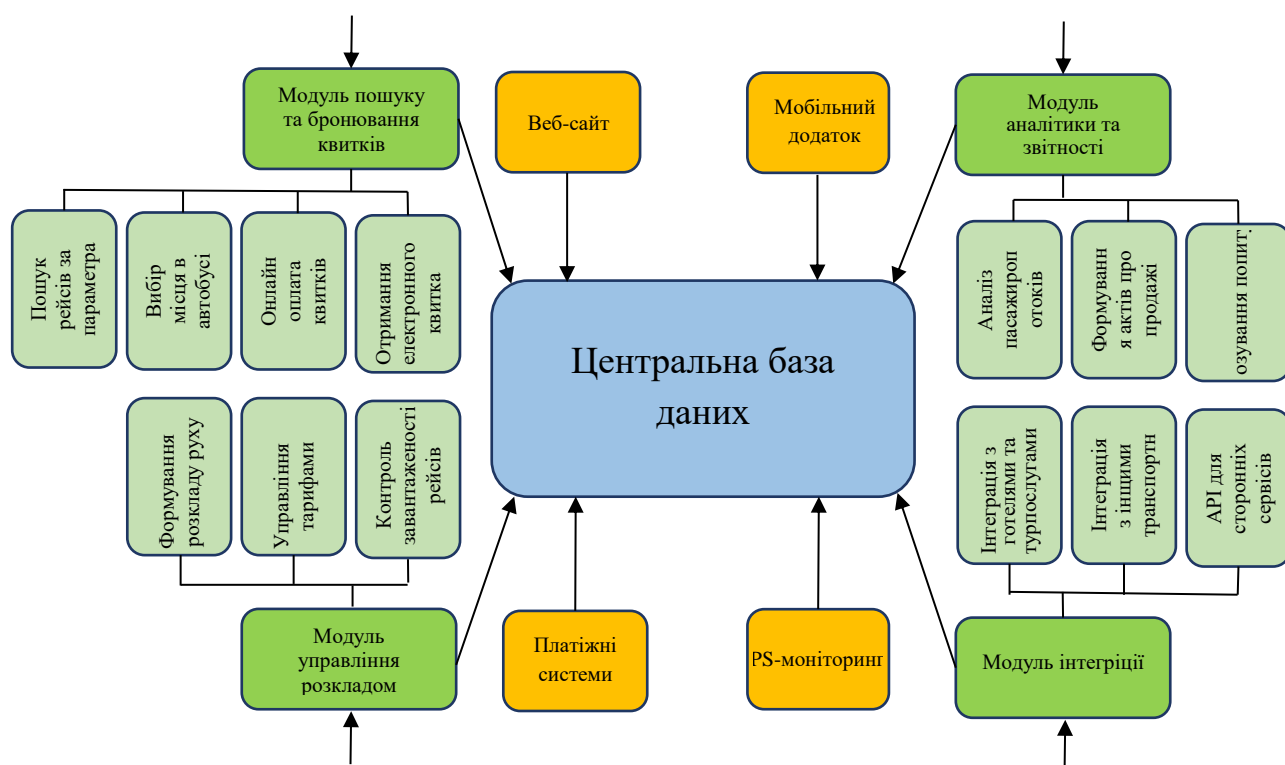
Модуль пошуку та бронювання квитків

Веб-сайт

Мобільний додаток

Модуль аналітики та звітності

Пошук рейсів за параметра

Вибір місця в автобусі

Онлайн оплата квитків

Отримання електронного квитка

Центральна база даних

Аналіз пасажироп отоків

Формуванн я актів про продажі

озування попит

Формування розкладу руху

Управління тарифами

Контроль завантаженості рейсів

Інтеграція з готелями та турпослугами

Інтеграція з іншими транспортн

API для сторонніх сервісів

Модуль управління розкладом

Платіжні системи

PS-моніторинг

Модуль інтегріції